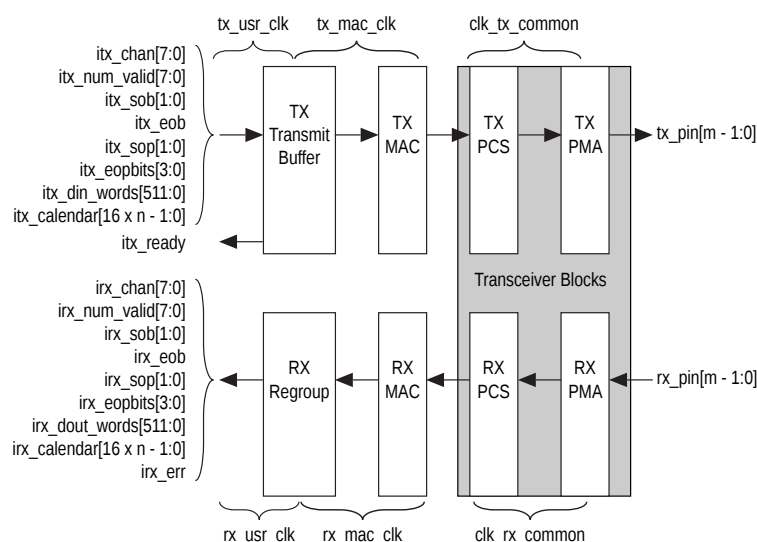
tx_usr_clk
tx_mac_clk
clk_tx_common

itx_chan[7:0]
itx_num_valid[7:0]
itx_sob[1:0]
itx_eob
itx_sop[1:0]
itx_eopbits[3:0]
itx_din_words[511:0]
itx_calendar[16 x n - 1:0]
itx_ready

TX Transmit Buffer
TX MAC
TX PCS
TX PMA
tx_pin[m - 1:0]

Transceiver Blocks

irx_chan[7:0]
irx_num_valid[7:0]
irx_sob[1:0]
irx_eob
irx_sop[1:0]
irx_eopbits[3:0]
irx_dout_words[511:0]
irx_calendar[16 x n - 1:0]
irx_err

RX Regroup
RX MAC
RX PCS
RX PMA
rx_pin[m - 1:0]

rx_usr_clk
rx_mac_clk
clk_rx_common